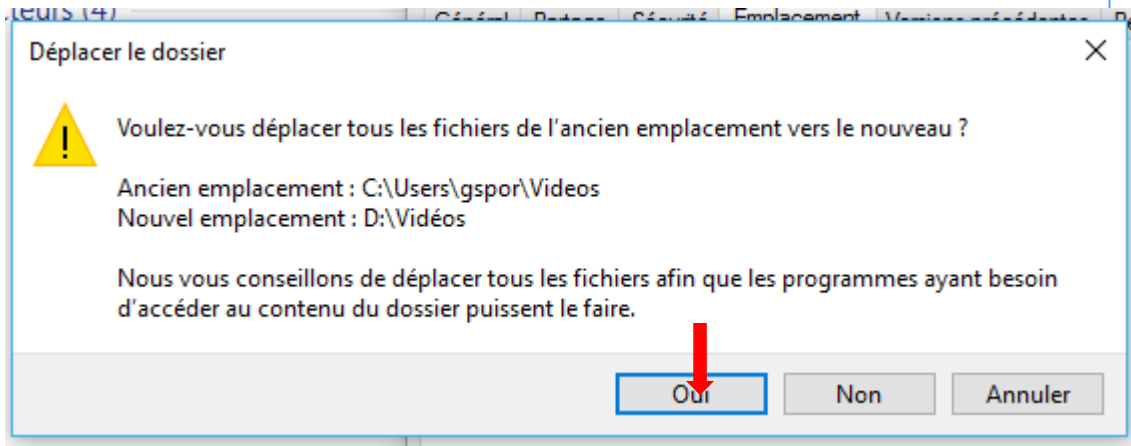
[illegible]teurs (4)

Général | Partage | Sécurité | Emplacement | Versions précédentes

Déplacer le dossier

×

Voulez-vous déplacer tous les fichiers de l'ancien emplacement vers le nouveau ?

Ancien emplacement : C:\Users\gspor\Videos
Nouvel emplacement : D:\Vidéos

Nous vous conseillons de déplacer tous les fichiers afin que les programmes ayant besoin d'accéder au contenu du dossier puissent le faire.

Oui | Non | Annuler